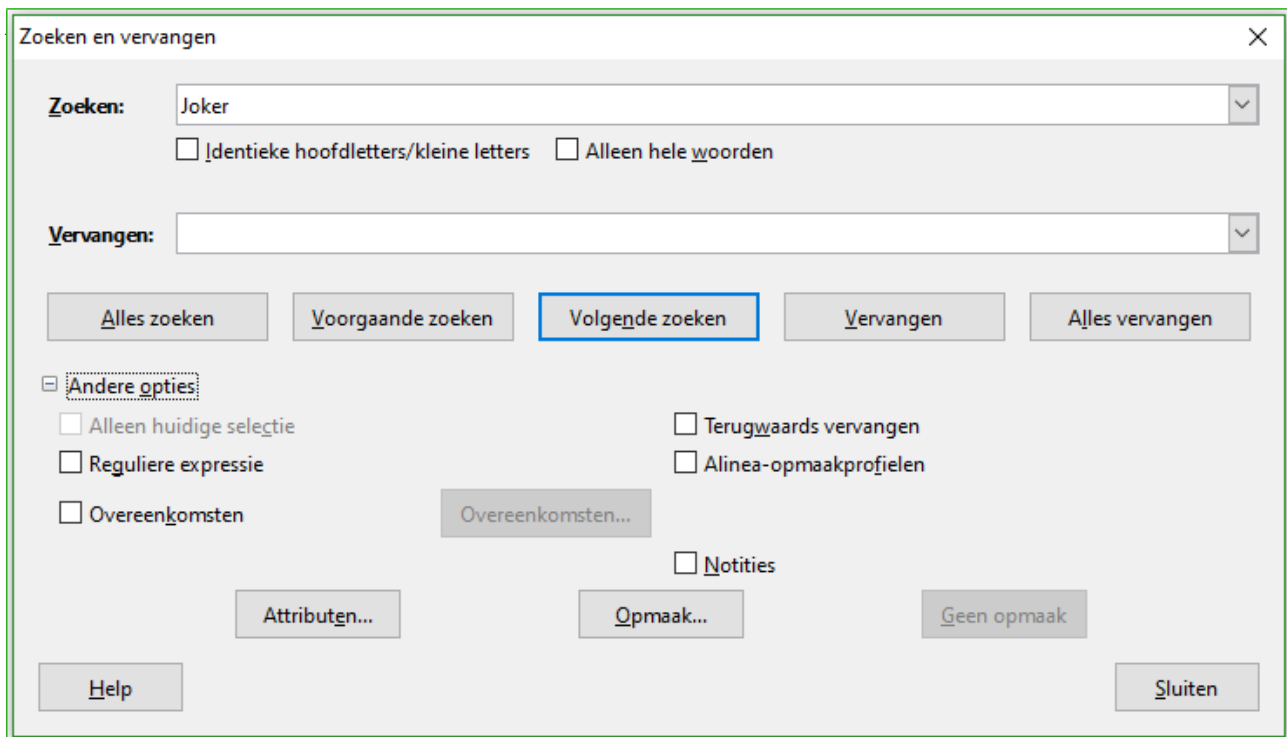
Zoeken en vervangen

Zoeken: Joker

Identieke hoofdletters/kleine letters

Alleen hele woorden

Vervangen:

Alles zoeken

Voorgaande zoeken

Volgende zoeken

Vervangen

Alles vervangen

Andere opties

Alleen huidige selectie

Terugwaards vervangen

Reguliere expressie

Alinea-opmaakprofielen

Overeenkomsten

Overeenkomsten...

Notities

Attributen...

Opmaak...

Geen opmaak

Help

Sluiten